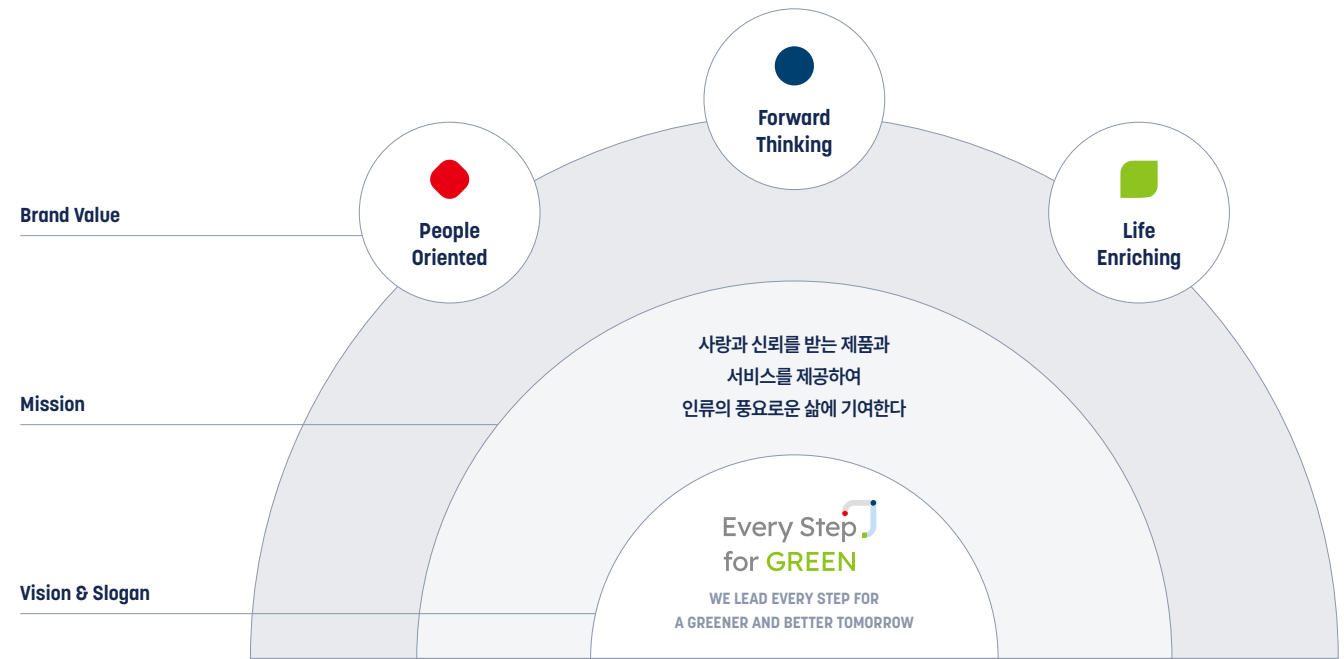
Brand Value

Forward Thinking

People Oriented

Life Enriching

Mission

사랑과 신뢰를 받는 제품과
서비스를 제공하여
인류의 풍요로운 삶에 기여한다

Vision & Slogan

Every Step for GREEN

WE LEAD EVERY STEP FOR
A GREENER AND BETTER TOMORROW